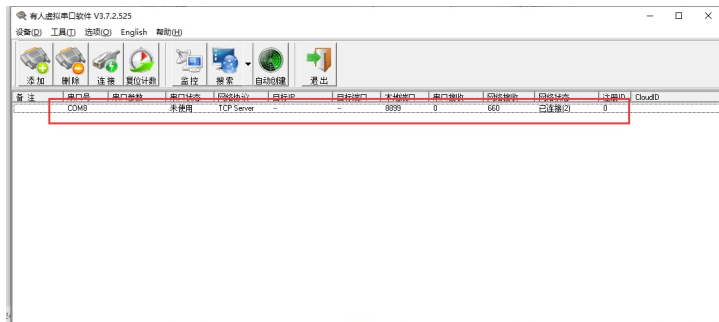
有人虚拟串口软件 V3.7.2.525

设备(D) 工具(T) 选项(O) English 帮助(H)

添加 删除 连接 复位计数 监控 搜索 自动创建 退出

| 备注 | 串口号 | 串口参数 | 串口状态 | 网络协议 | 目标IP | 目标端口 | 本地端口 | 串口接收 | 网络接收 | 网络状态 | 注册ID | CloudID |
|---|---|---|---|---|---|---|---|---|---|---|---|---|
| | COM8 | | 未使用 | TCP Server | -- | -- | 8899 | 0 | 660 | 已连接(2) | 0 | |